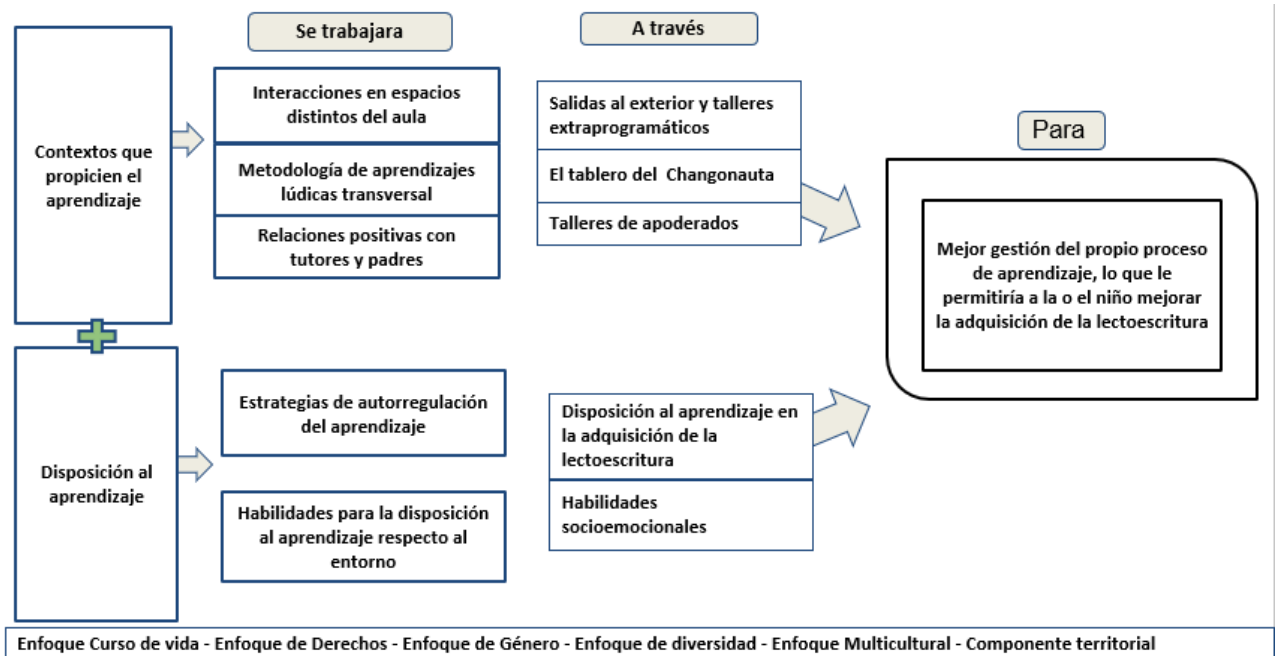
Se trabajara

A través

Contextos que propicien el aprendizaje

Interacciones en espacios distintos del aula

Metodología de aprendizajes lúdicas transversal

Relaciones positivas con tutores y padres

Salidas al exterior y talleres extraprogramáticos

El tablero del Changonauta

Talleres de apoderados

Para

Mejor gestión del propio proceso de aprendizaje, lo que le permitiría a la o el niño mejorar la adquisición de la lectoescritura

Disposición al aprendizaje

Estrategias de autorregulación del aprendizaje

Habilidades para la disposición al aprendizaje respecto al entorno

Disposición al aprendizaje en la adquisición de la lectoescritura

Habilidades socioemocionales

Enfoque Curso de vida - Enfoque de Derechos - Enfoque de Género - Enfoque de diversidad - Enfoque Multicultural - Componente territorial